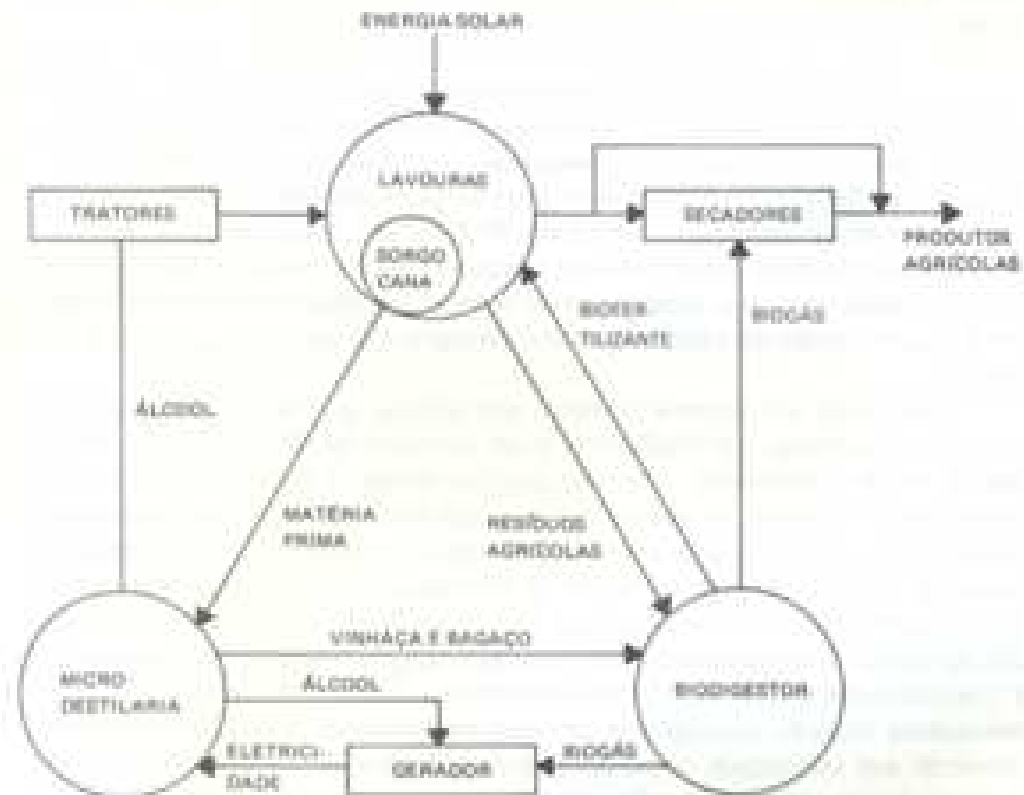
ENERGIA SOLAR

LAVOURAS

SORGO
CANA

TRATORES

SECADORES

PRODUTOS
AGRÍCOLAS

BIOFER
TILIZANTE

BIOGÁS

ÁLCOOL

MATÉRIA
PRIMA

RESÍDUOS
AGRÍCOLAS

VINHAÇA E BAGAÇO

MICRO
DESTILARIA

ÁLCOOL

BIODIGESTOR

ELETRICI
DADE

GERADOR

BIOGÁS